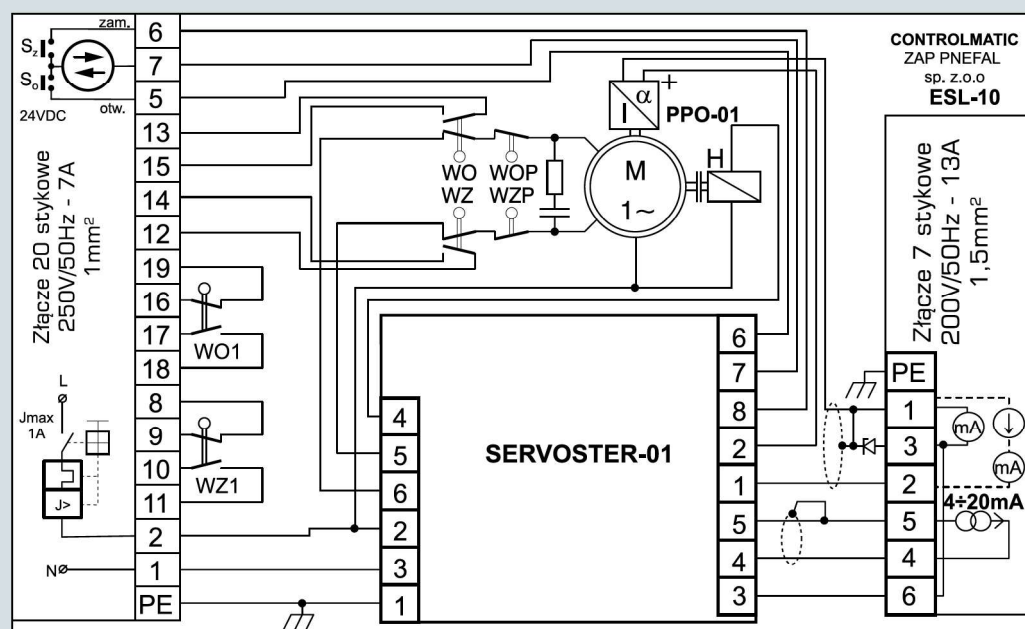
zam.
$S_z$
$S_o$
otw.
24VDC
6
7
5
13
15
14
12
19
16
17
18
8
9
10
11
2
1
PE

Złącze 20 stykowe 250V/50Hz - 7A 1mm²

WO1
WZ1
L
Jmax 1A
J>
N

WO
WZ
WOP
WZP
I
α
+
PPO-01
M
1~
H

CONTROLMATIC
ZAP PNEFAL
sp. z.o.o
ESL-10

Złącze 7 stykowe 200V/50Hz - 13A 1,5mm²

SERVOSTER-01
4
5
6
2
3
1
6
7
8
2
1
5
4
3

PE
1
3
2
5
4
6
mA
mA
4÷20mA